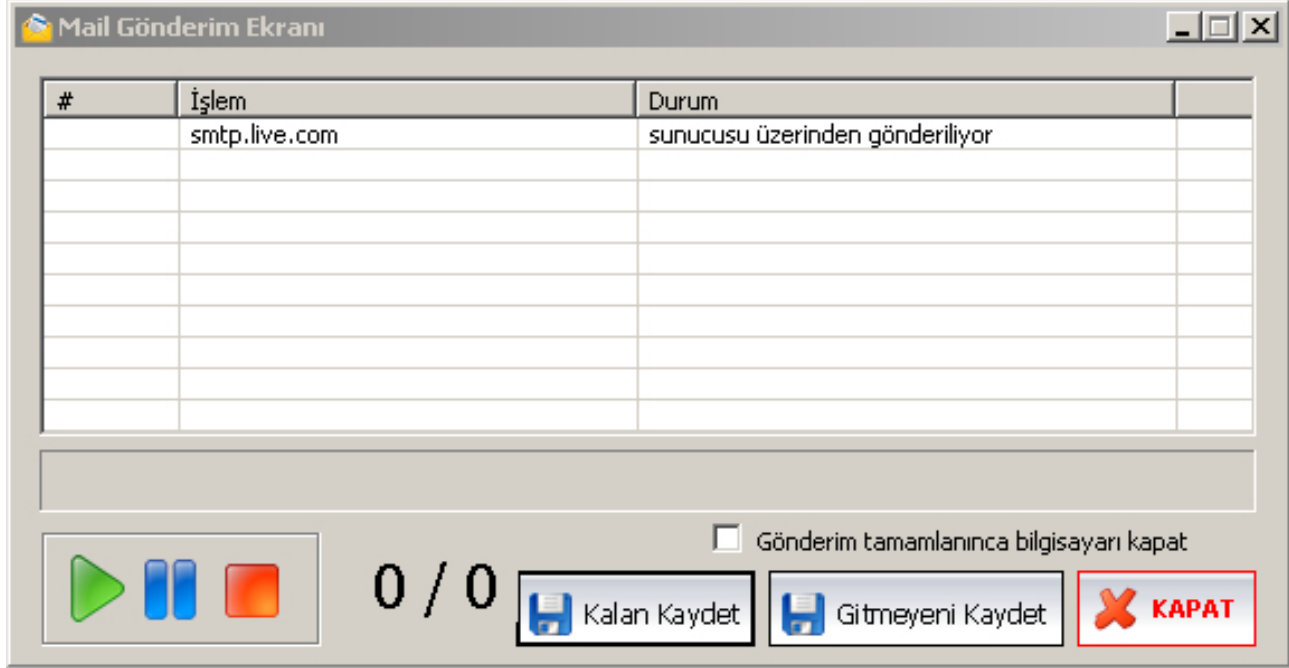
Mail Gönderim Ekranı

| # | İşlem | Durum | |
|---|---|---|---|
| | smtp.live.com | sunucusu üzerinden gönderiliyor | |

Gönderim tamamlanınca bilgisayarı kapat

0 / 0

Kalan Kaydet

Gitmeyeni Kaydet

KAPAT